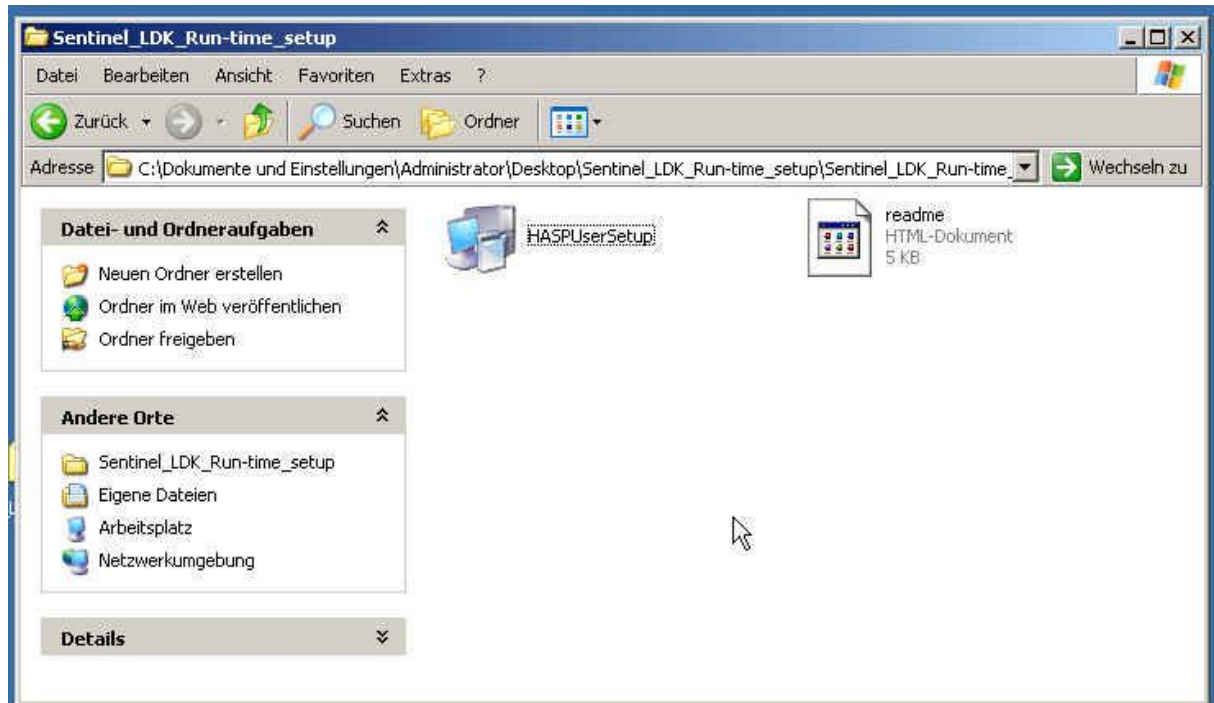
Sentinel_LDK_Run-time_setup

Datei Bearbeiten Ansicht Favoriten Extras ?

Zurück Suchen Ordner

Adresse C:\Dokumente und Einstellungen\Administrator\Desktop\Sentinel_LDK_Run-time_setup\Sentinel_LDK_Run-time_ Wechseln zu

Datei- und Ordneraufgaben

Neuen Ordner erstellen
Ordner im Web veröffentlichen
Ordner freigeben

Andere Orte

Sentinel_LDK_Run-time_setup
Eigene Dateien
Arbeitsplatz
Netzwerkumgebung

Details

HASPUserSetup

readme
HTML-Dokument
5 KB